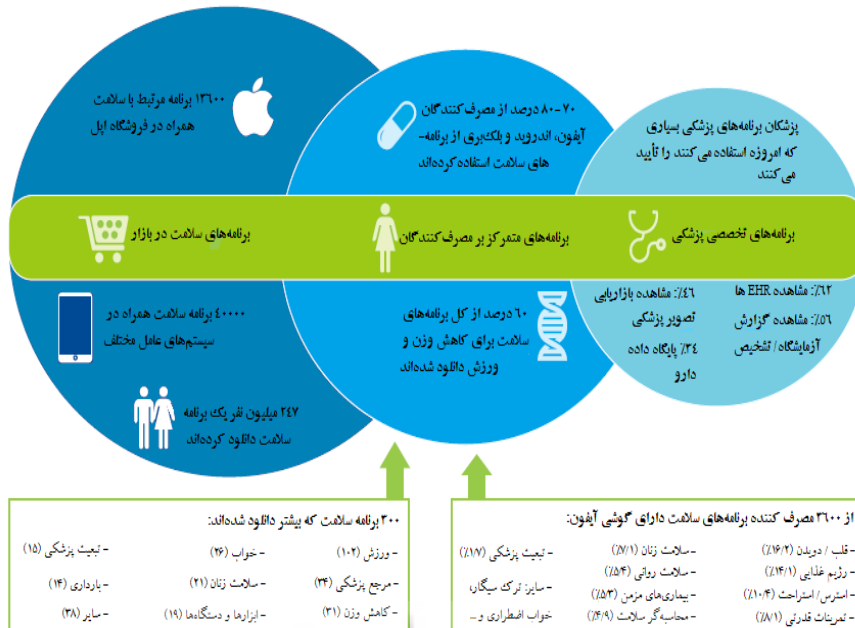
۱۳۶۰۰ برنامه مرتبط با سلامت همراه در فروشگاه اپل

۷۰-۸۰ درصد از مصرف‌کنندگان آیفون، اندروید و بلک‌بری از برنامه‌های سلامت استفاده کرده‌اند

پزشکان برنامه‌های پزشکی بسیاری که امروزه استفاده می‌کنند را تأیید می‌کنند

برنامه‌های سلامت در بازار

برنامه‌های متمرکز بر مصرف‌کنندگان

برنامه‌های تخصصی پزشکی

۴۰۰۰۰ برنامه سلامت همراه در سیستم‌های عامل مختلف

۶۰ درصد از کل برنامه‌های سلامت برای کاهش وزن و ورزش دانلود شده‌اند

٪۴۶ مشاهده بازاریابی تصویر پزشکی
٪۳۴ پایگاه داده دارو

٪۶۲ مشاهده EHR ها
٪۵۶ مشاهده گزارش آزمایشگاه/ تشخیص

۲۴۷ میلیون تلریک برنامه سلامت دانلود کرده‌اند

۳۰۰ برنامه سلامت که بیشتر دانلود شده‌اند:
- ورزش (۱۰۲)
- خواب (۲۶)
- تبعیت پزشکی (۱۵)
- مرجع پزشکی (۳۴)
- سلامت زنان (۲۱)
- بارداری (۱۴)
- کاهش وزن (۳۱)
- ابزارها و دستگاه‌ها (۱۹)
- سایر (۳۸)

از ۳۶۰۰ مصرف کننده برنامه‌های سلامت دارای گوشی آیفون:
- قلب / دویدن (٪۱۶/۲)
- سلامت زنان (٪۷/۱)
- تبعیت پزشکی (٪۱۷)
- رژیم غذایی (٪۱۴/۱)
- سلامت روانی (٪۵/۴)
- سایر: ترک سیگار، خواب اضطراری و...
- استرس/ استراحت (٪۱۰/۴)
- بیماری‌های مزمن (٪۵/۳)
- تمرینات قدرتی (٪۸/۱)
- محاسبه‌گر سلامت (٪۴/۹)